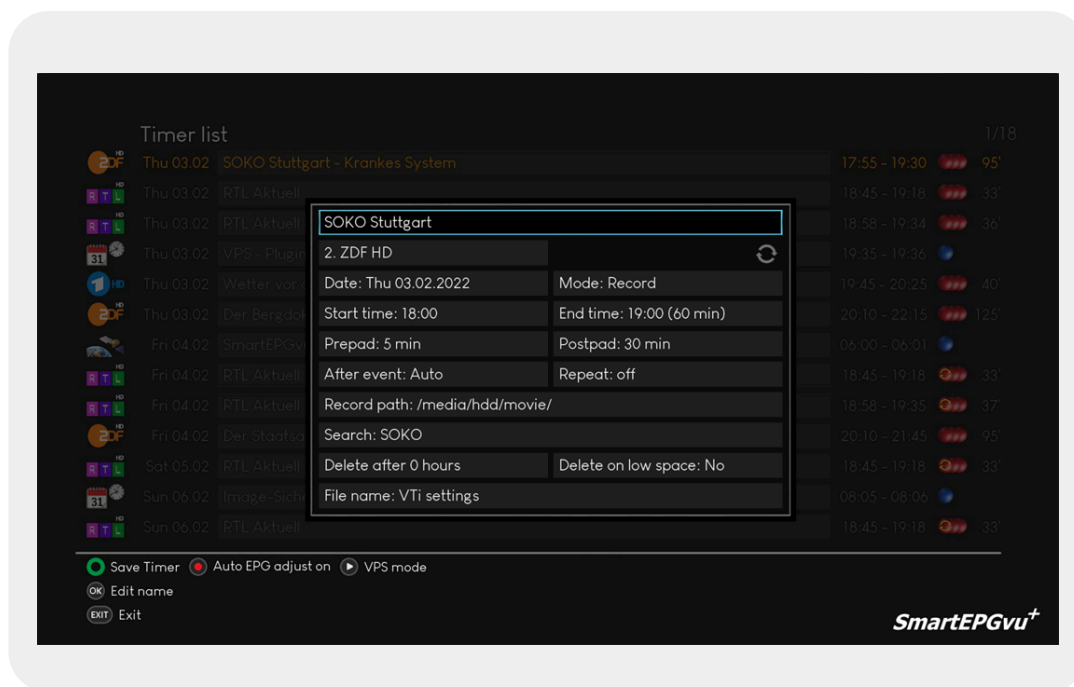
Timer list 1/18

Thu 03.02 SOKO Stuttgart - Krankes System 17:55 - 19:30 95'
Thu 03.02 RTL Aktuell 18:45 - 19:18 33'
Thu 03.02 RTL Aktuell 18:58 - 19:34 36'
Thu 03.02 VPS - Plugin 19:35 - 19:36
Thu 03.02 Wetter vor 19:45 - 20:25 40'
Thu 03.02 Der Bergdok 20:10 - 22:15 125'
Fri 04.02 SmartEPGvu 06:00 - 06:01
Fri 04.02 RTL Aktuell 18:45 - 19:18 33'
Fri 04.02 RTL Aktuell 18:58 - 19:35 37'
Fri 04.02 Der Staatsa 20:10 - 21:45 95'
Sat 05.02 RTL Aktuell 18:45 - 19:18 33'
Sun 06.02 Image-Sich 08:05 - 08:06
Sun 06.02 RTL Aktuell 18:45 - 19:18 33'

SOKO Stuttgart
2. ZDF HD
Date: Thu 03.02.2022
Mode: Record
Start time: 18:00
End time: 19:00 (60 min)
Prepad: 5 min
Postpad: 30 min
After event: Auto
Repeat: off
Record path: /media/hdd/movie/
Search: SOKO
Delete after 0 hours
Delete on low space: No
File name: VTi settings

Save Timer Auto EPG adjust on VPS mode
OK Edit name
EXIT Exit

SmartEPGvu$^+$